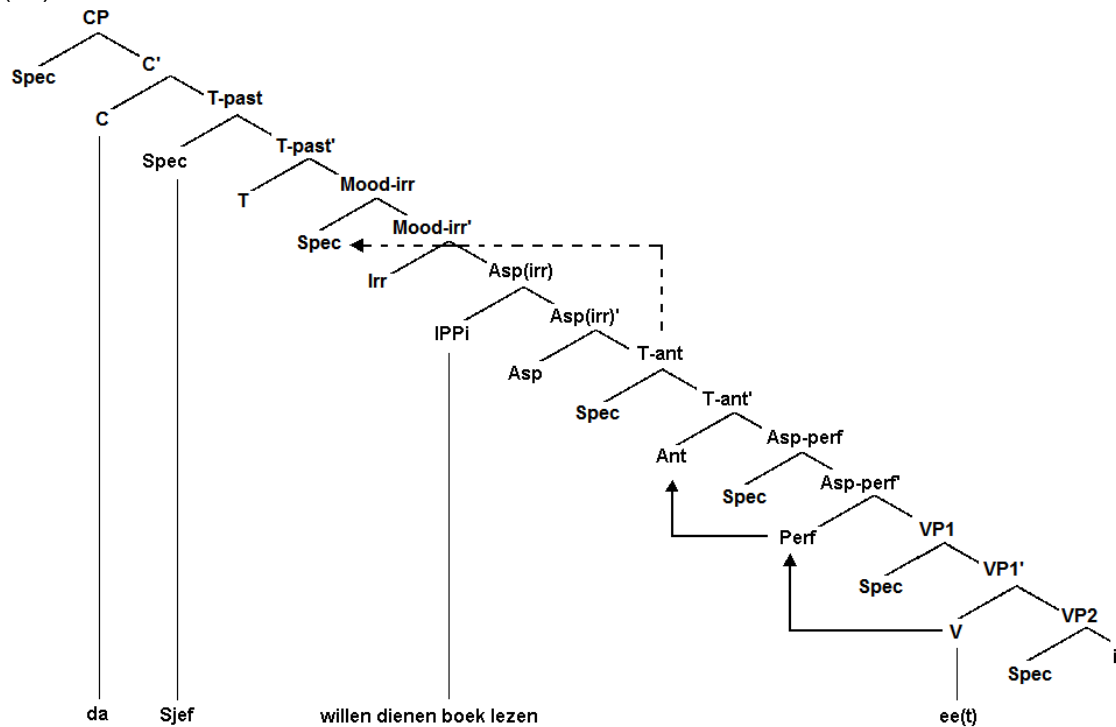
CP
Spec
C'
C
T-past
Spec
T-past'
T
Mood-irr
Spec
Mood-irr'
Irr
Asp(irr)
IPPi
Asp(irr)'
Asp
T-ant
Spec
T-ant'
Ant
Asp-perf
Spec
Asp-perf'
Perf
VP1
Spec
VP1'
V
VP2
Spec
i

da
Sjef
willen dienen boek lezen
ee(t)